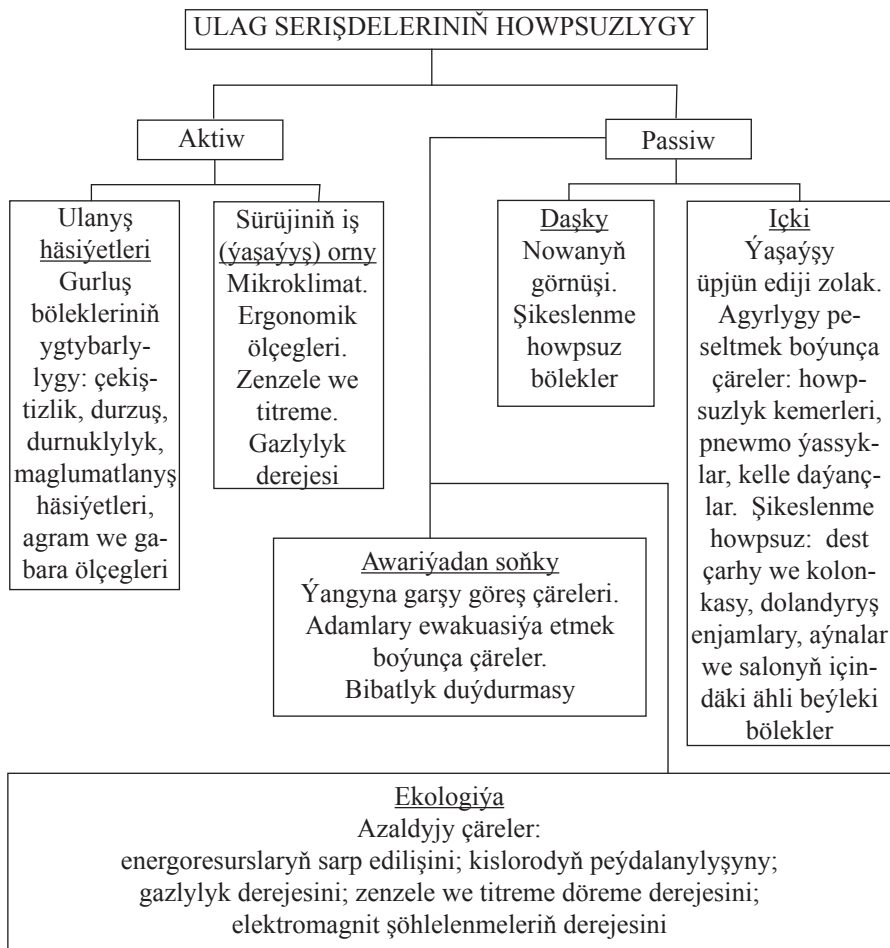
ULAG SERIŞDELERINIŇ HOWPSUZLYGY

Aktiw

Passiw

Ulanyş häsiýetleri
Gurluş bölekleriniň ygtybarlylygy: çekiştizlik, durzuş, durnuklylyk, maglumatlanyş häsiýetleri, agram we gabara ölçegleri

Sürüjiniň iş (ýaşaýyş) orny
Mikroklimat. Ergonomik ölçegleri. Zenzele we titreme. Gazlylyk derejesi

Daşky
Nowanyň görnüşi. Şikeslenme howpsuz bölekler

Içki
Ýaşaýşy üpjün ediji zolak. Agyrlygy peseltmek boýunça çäreler: howpsuzlyk kemerleri, pnewmo ýassyklar, kelle daýançlar. Şikeslenme howpsuz: dest çarhy we kolonkasy, dolandyryş enjamlary, aýnalar we salonyň içindäki ähli beýleki bölekler

Awariýadan soňky
Ýangyna garşy göreş çäreleri. Adamlary ewakuasiýa etmek boýunça çäreler. Bibatlyk duýdurmasy

Ekologiýa
Azaldyjy çäreler:
energoresurslaryň sarp edilişini; kislorodyň peýdalanylyşyny; gazlylyk derejesini; zenzele we titreme döreme derejesini; elektromagnit şöhlelenmeleriň derejesini